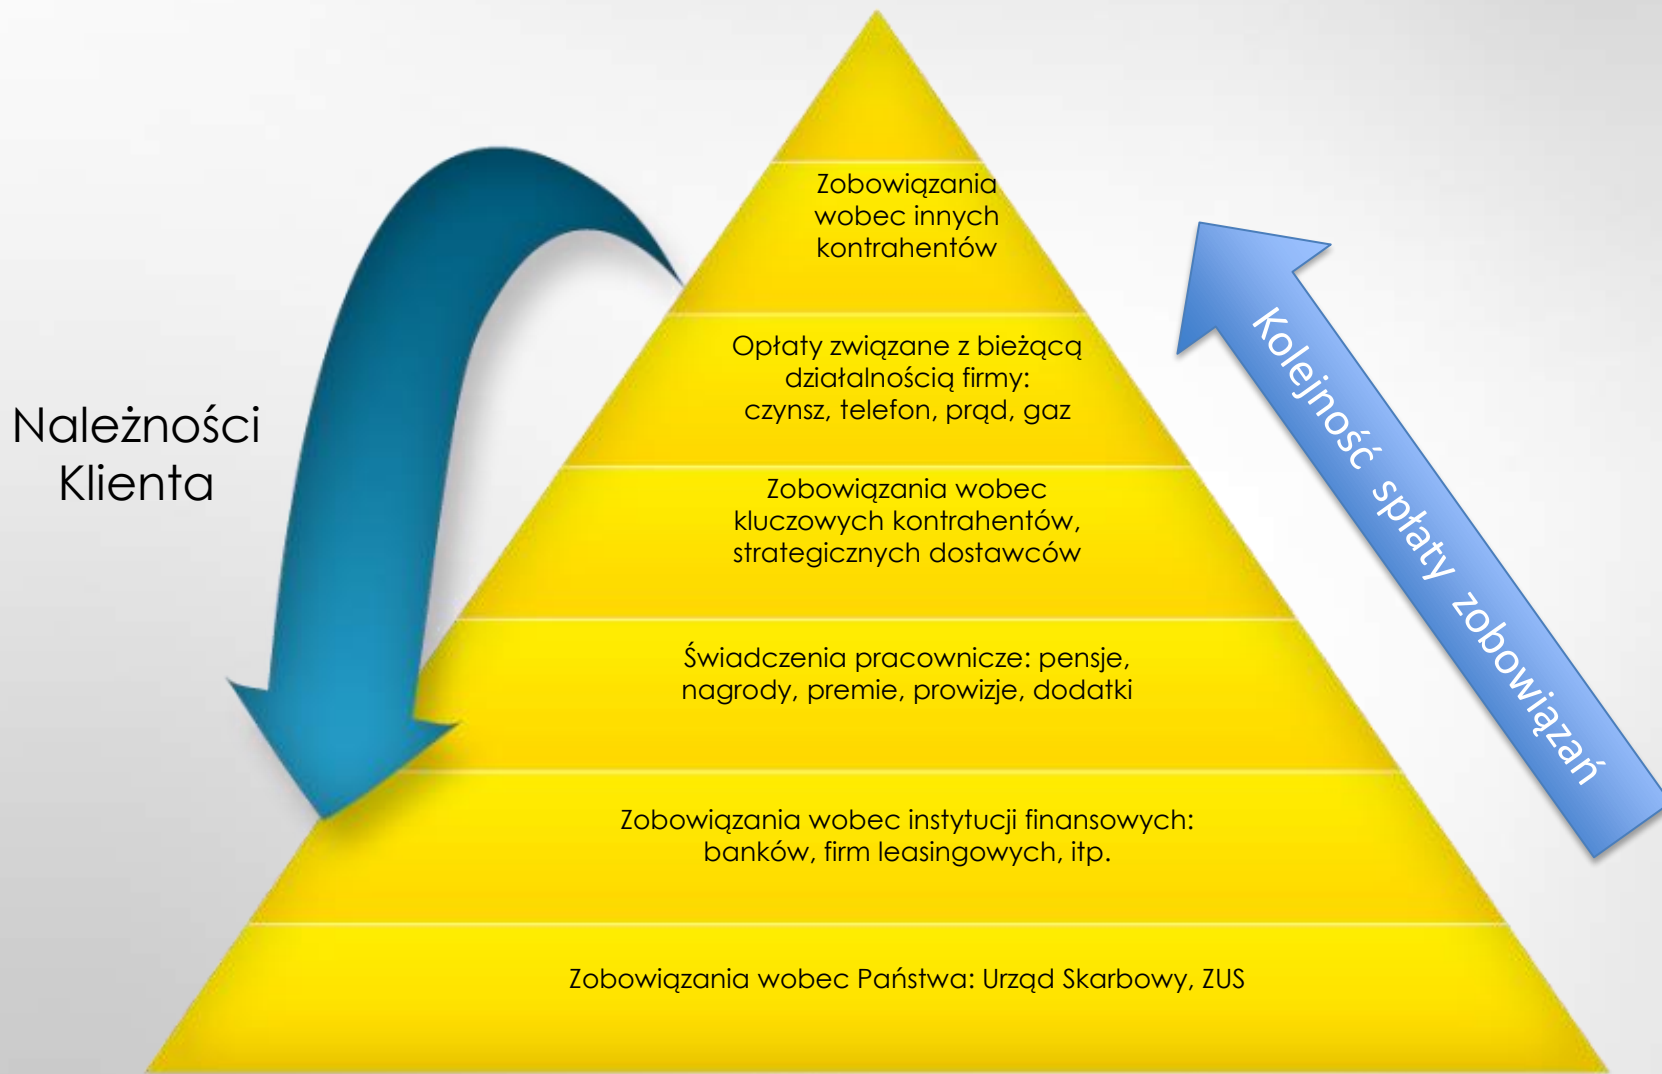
Należności Klienta

Zobowiązania wobec innych kontrahentów

Opłaty związane z bieżącą działalnością firmy: czynsz, telefon, prąd, gaz

Zobowiązania wobec kluczowych kontrahentów, strategicznych dostawców

Świadczenia pracownicze: pensje, nagrody, premie, prowizje, dodatki

Zobowiązania wobec instytucji finansowych: banków, firm leasingowych, itp.

Zobowiązania wobec Państwa: Urząd Skarbowy, ZUS

Kolejność spłaty zobowiązań